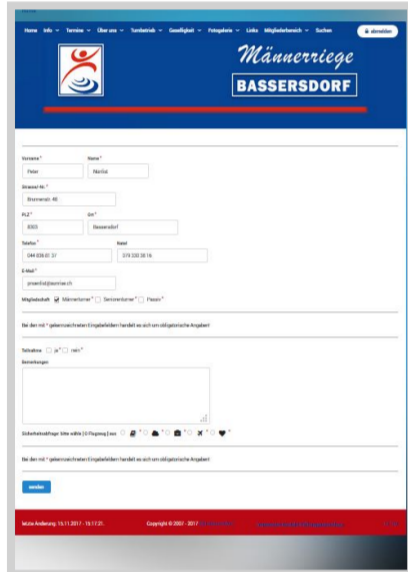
Home Info Termine Über uns Turnbetrieb Geselligkeit Fotogalerie Links Mitgliederbereich Suchen abmelden

Männerriege
BASSERSDORF

Vorname *
Peter

Name *
Muster

Strasse/ Nr. *
Musterstr. 45

PLZ *
8303

Ort *
Bassersdorf

Telefon *
044 836 01 37

Natel
078 330 30 16

E-Mail *
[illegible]

Mitgliedschaft Männerturner * Seniorenturner * Passiv *

Bei den mit * gekennzeichneten Eingabefeldern handelt es sich um obligatorische Angaben!

Teilnahme ja * nein *

Bemerkungen

Sicherheitsabfrage: bitte wähle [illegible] aus

Bei den mit * gekennzeichneten Eingabefeldern handelt es sich um obligatorische Angaben!

senden

letzte Änderung: 15.11.2017 - 15:17:21. Copyright © 2007 - 2017 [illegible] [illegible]